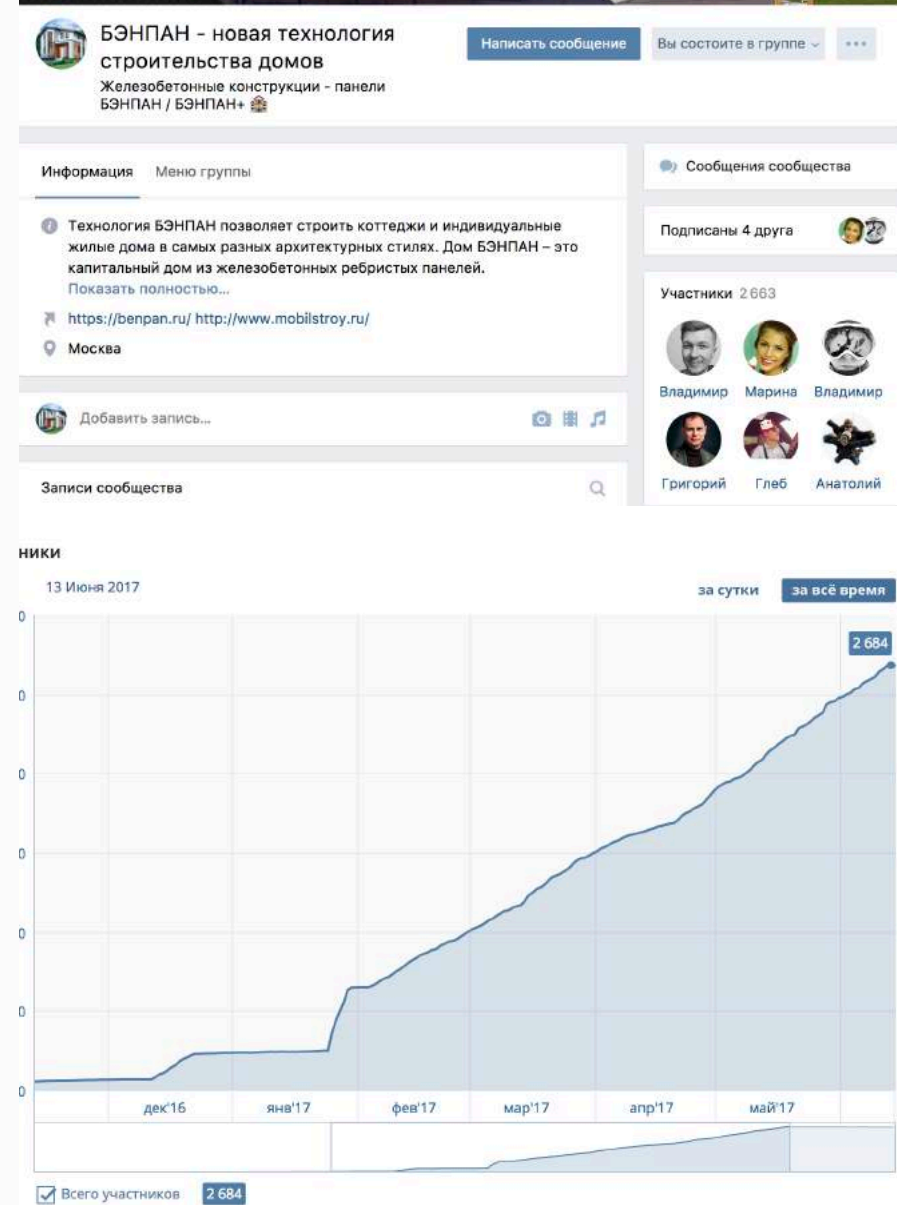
БЭНПАН - новая технология строительства домов
Железобетонные конструкции - панели БЭНПАН / БЭНПАН+

Написать сообщение
Вы состоите в группе
...

Информация
Меню группы

Технология БЭНПАН позволяет строить коттеджи и индивидуальные жилые дома в самых разных архитектурных стилях. Дом БЭНПАН – это капитальный дом из железобетонных ребристых панелей.
Показать полностью...

https://benpan.ru/ http://www.mobilstroy.ru/

Москва

Добавить запись...

Записи сообщества

Сообщения сообщества

Подписаны 4 друга

Участники 2 663

Владимир Марина Владимир
Григорий Глеб Анатолий

ники

13 Июня 2017

за сутки
за всё время

2 684

0
0
0
0
0
0
0

дек'16 янв'17 фев'17 мар'17 апр'17 май'17

Всего участников 2 684